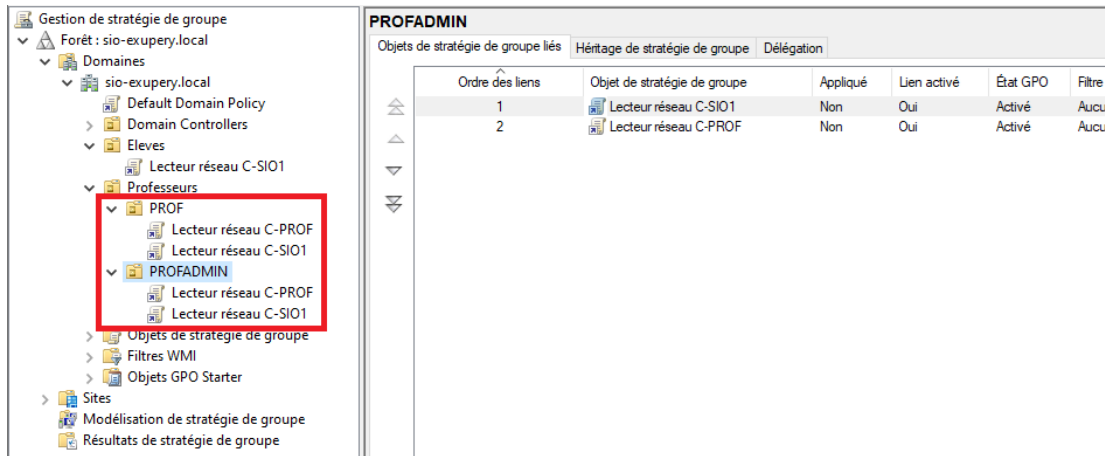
Gestion de stratégie de groupe
Forêt : sio-exupery.local
Domaines
sio-exupery.local
Default Domain Policy
Domain Controllers
Eleves
Lecteur réseau C-SIO1
Professeurs
PROF
Lecteur réseau C-PROF
Lecteur réseau C-SIO1
PROFADMIN
Lecteur réseau C-PROF
Lecteur réseau C-SIO1
Objets de stratégie de groupe
Filtres WMI
Objets GPO Starter
Sites
Modélisation de stratégie de groupe
Résultats de stratégie de groupe

PROFADMIN

Objets de stratégie de groupe liés | Héritage de stratégie de groupe | Délégation

| Ordre des liens | Objet de stratégie de groupe | Appliqué | Lien activé | État GPO | Filtre |
|---|---|---|---|---|---|
| 1 | Lecteur réseau C-SIO1 | Non | Oui | Activé | Aucu |
| 2 | Lecteur réseau C-PROF | Non | Oui | Activé | Aucu |